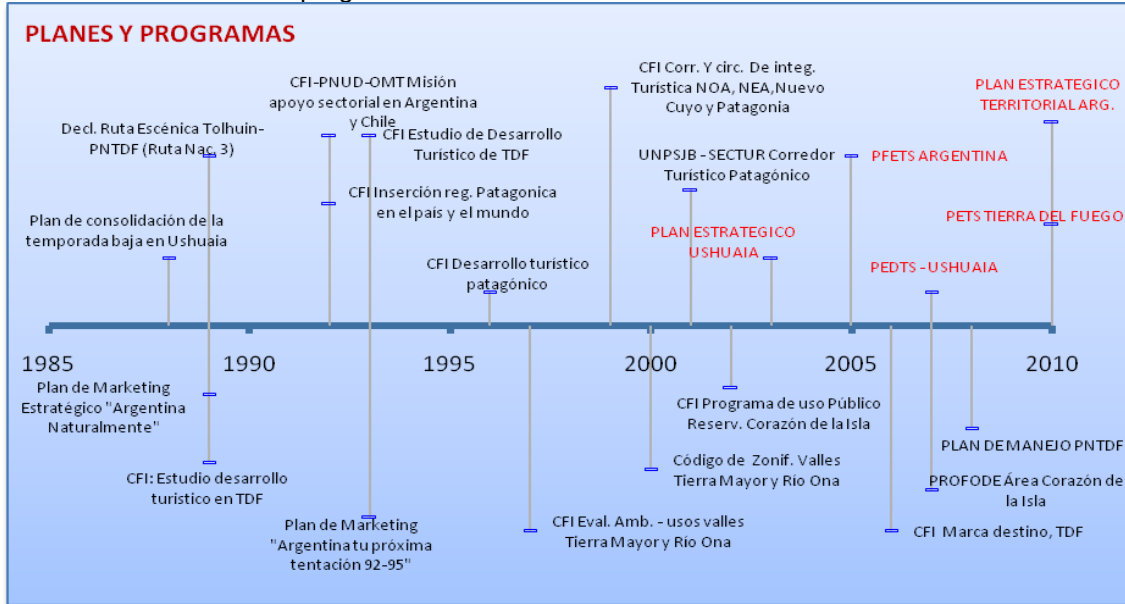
PLANES Y PROGRAMAS

CFI-PNUD-OMT Misión apoyo sectorial en Argentina y Chile

CFI Corr. Y circ. De integ. Turistica NOA, NEA, Nuevo Cuyo y Patagonia

PLAN ESTRATEGICO TERRITORIAL ARG.

Decl. Ruta Escénica Tolhuin-PNTDF (Ruta Nac. 3)

CFI Estudio de Desarrollo Turístico de TDF

UNPSJB - SECTUR Corredor Turístico Patagónico

PFETS ARGENTINA

CFI Inserción reg. Patagonica en el pais y el mundo

Plan de consolidación de la temporada baja en Ushuaia

PLAN ESTRATEGICO USHUAIA

PETS TIERRA DEL FUEGO

CFI Desarrollo turístico patagónico

PEDTS - USHUAIA

1985

1990

1995

2000

2005

2010

Plan de Marketing Estratégico "Argentina Naturalmente"

CFI Programa de uso Público Reserv. Corazón de la Isla

PLAN DE MANEJO PNTDF

CFI: Estudio desarrollo turistico en TDF

Código de Zonif. Valles Tierra Mayor y Rio Ona

PROFODE Área Corazón de la Isla

Plan de Marketing "Argentina tu próxima tentación 92-95"

CFI Eval. Amb. - usos valles Tierra Mayor y Rio Ona

CFI Marca destino, TDF